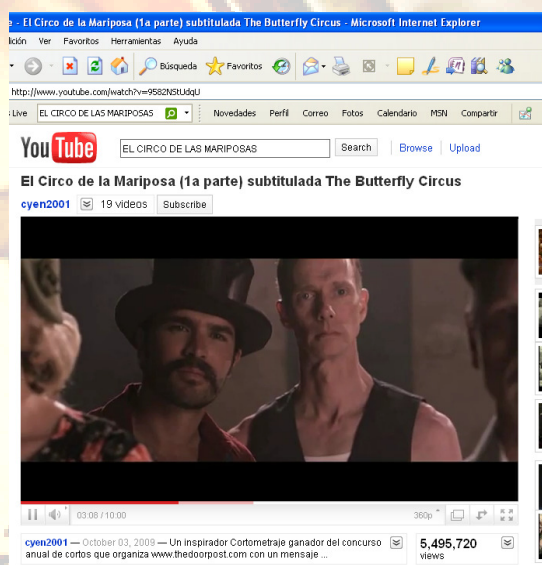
e - El Circo de la Mariposa (1a parte) subtitulada The Butterfly Circus - Microsoft Internet Explorer

dición Ver Favoritos Herramientas Ayuda

Búsqueda Favoritos

http://www.youtube.com/watch?v=9582NStUdqU

Live EL CIRCO DE LAS MARIPOSAS Novedades Perfil Correo Fotos Calendario MSN Compartir

YouTube EL CIRCO DE LAS MARIPOSAS Search | Browse | Upload

El Circo de la Mariposa (1a parte) subtitulada The Butterfly Circus

cyen2001 19 videos Subscribe

03:08 / 10:00 360p

cyen2001 — October 03, 2009 — Un inspirador Cortometraje ganador del concurso anual de cortos que organiza www.thedoorpost.com con un mensaje ...

5,495,720 views